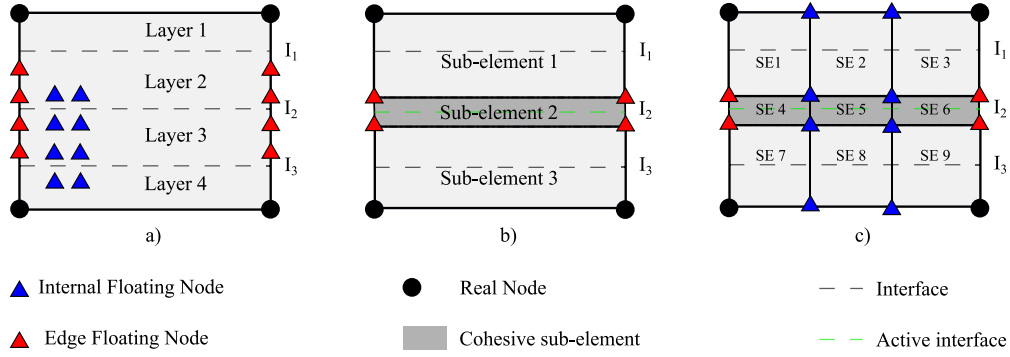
Layer 1
$I_1$
Layer 2
$I_2$
Layer 3
$I_3$
Layer 4
a)

Sub-element 1
$I_1$
Sub-element 2
$I_2$
Sub-element 3
$I_3$
b)

SE1
SE 2
SE 3
$I_1$
SE 4
SE 5
SE 6
$I_2$
SE 7
SE 8
SE 9
$I_3$
c)

Internal Floating Node

Real Node

Interface

Edge Floating Node

Cohesive sub-element

Active interface